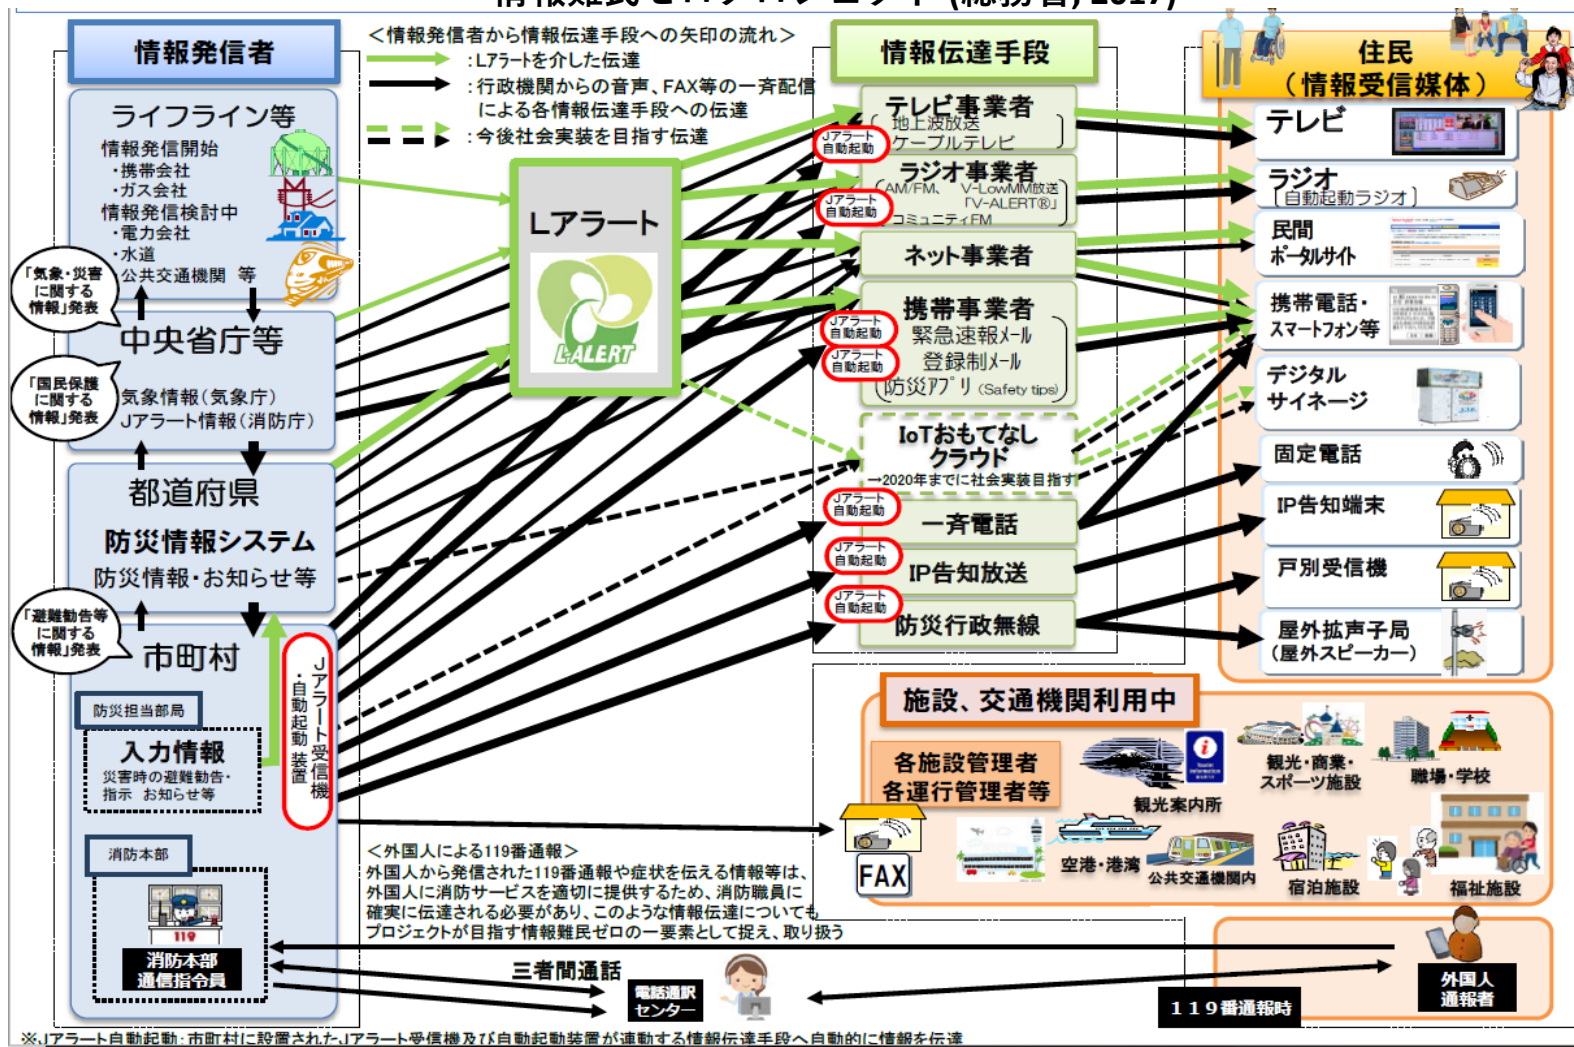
情報発信者

＜情報発信者から情報伝達手段への矢印の流れ＞
：Lアラートを介した伝達
：行政機関からの音声、FAX等の一斉配信による各情報伝達手段への伝達
：今後社会実装を目指す伝達

情報伝達手段

住民
（情報受信媒体）

ライフライン等
情報発信開始
・携帯会社
・ガス会社
情報発信検討中
・電力会社
・水道
公共交通機関　等

「気象・災害に関する情報」発表

中央省庁等
「国民保護に関する情報」発表
気象情報（気象庁）
Jアラート情報（消防庁）

都道府県
防災情報システム
防災情報・お知らせ等

「避難勧告等に関する情報」発表
市町村
防災担当部局
入力情報
災害時の避難勧告・指示　お知らせ等

Jアラート受信機・自動起動装置

消防本部
119
消防本部
通信指令員

Lアラート
L-ALERT

テレビ事業者
（地上波放送　ケーブルテレビ）
Jアラート自動起動
ラジオ事業者
（AM/FM、V-Low、MM放送「V-ALERT®」コミュニティFM）
Jアラート自動起動
ネット事業者
携帯事業者
Jアラート自動起動
緊急速報メール
Jアラート自動起動
登録制メール
防災アプリ（Safety tips）
IoTおもてなしクラウド
→2020年までに社会実装目指す
Jアラート自動起動
一斉電話
Jアラート自動起動
IP告知放送
Jアラート自動起動
防災行政無線

テレビ
ラジオ（自動起動ラジオ）
民間ポータルサイト
携帯電話・スマートフォン等
デジタルサイネージ
固定電話
IP告知端末
戸別受信機
屋外拡声子局（屋外スピーカー）

施設、交通機関利用中
各施設管理者
各運行管理者等
FAX
観光案内所
観光・商業・スポーツ施設
職場・学校
空港・港湾
公共交通機関内
宿泊施設
福祉施設

＜外国人による119番通報＞
外国人から発信された119番通報や症状を伝える情報等は、外国人に消防サービスを適切に提供するため、消防職員に確実に伝達される必要があり、このような情報伝達についてもプロジェクトが目指す情報難民ゼロの一要素として捉え、取り扱う

三者間通話
電話通訳センター
119番通報時
外国人通報者

※Jアラート自動起動：市町村に設置されたJアラート受信機及び自動起動装置が連動する情報伝達手段へ自動的に情報を伝達